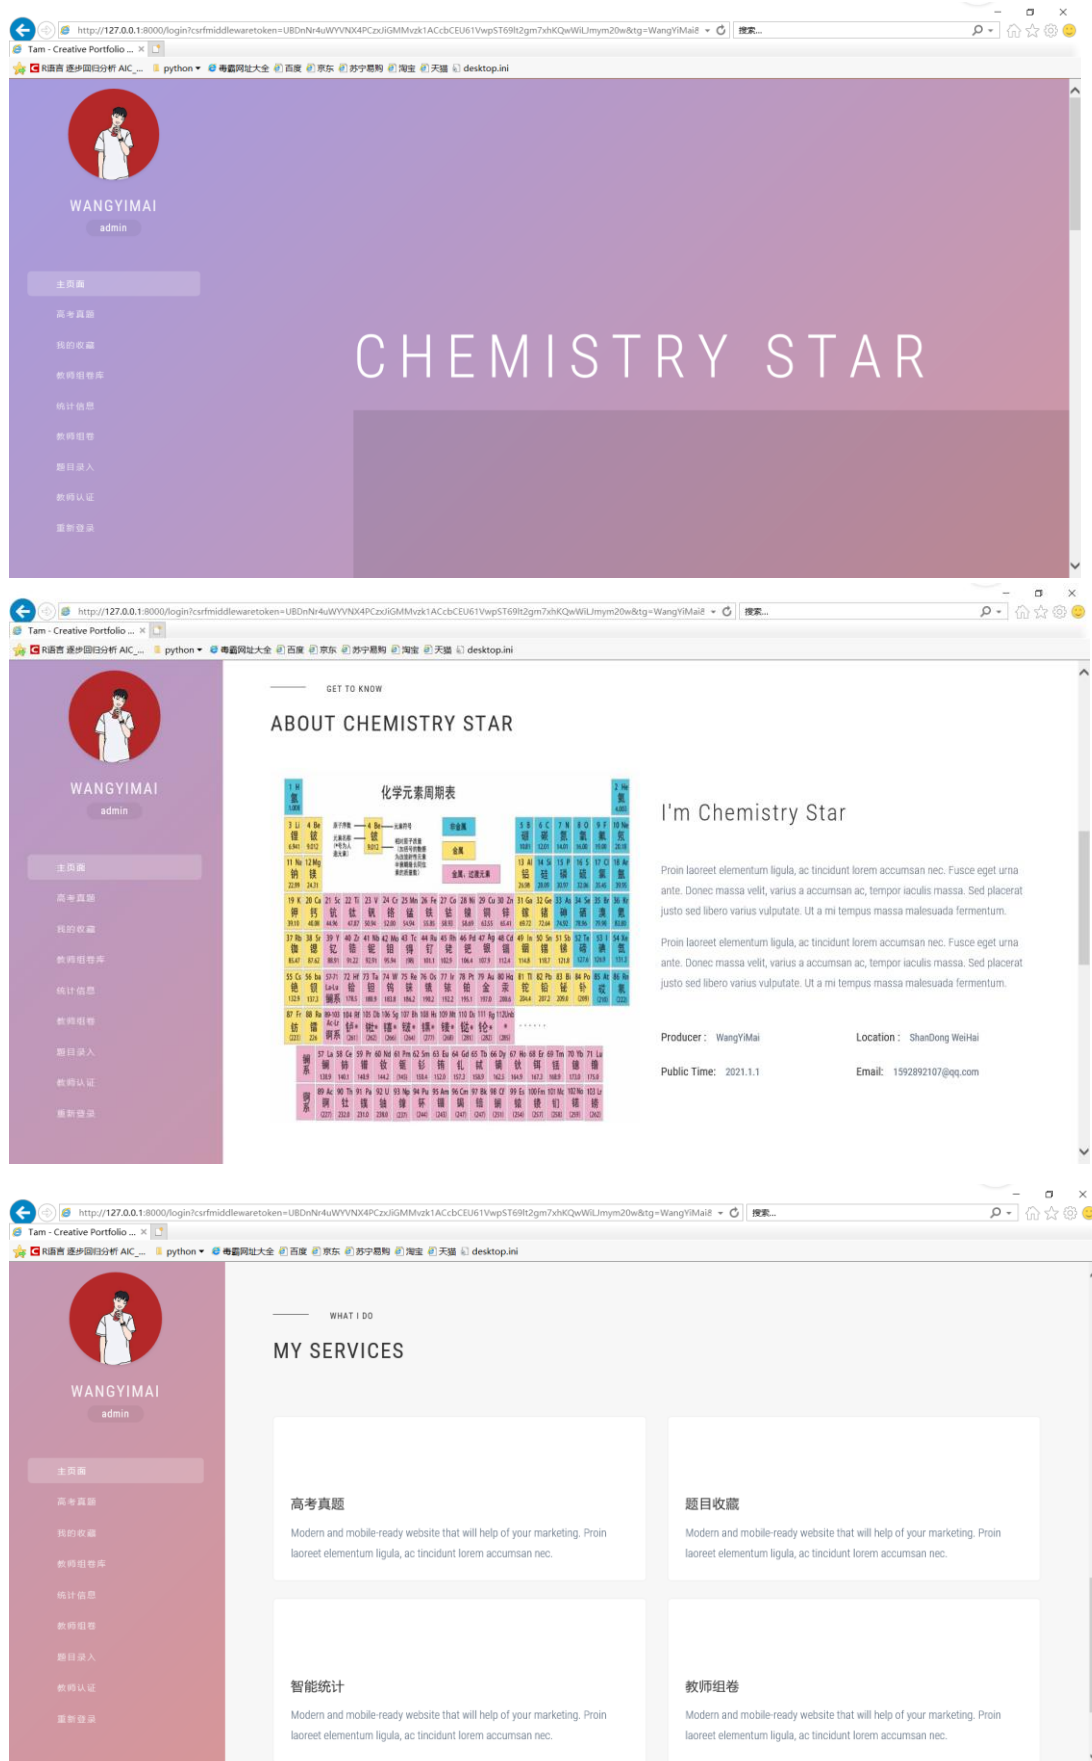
http://127.0.0.1:8000/login?csrfmiddlewaretoken=UBDnNr4uWYVNX4PCzxJiGMMvzk1ACcbCEU61VwpST69lt2gm7xhKQwWiLJmym20w&tg=WangYiMai

搜索...

Tam - Creative Portfolio ...

R语言 逐步回归分析 AIC_...　python　毒霸网址大全　百度　京东　苏宁易购　淘宝　天猫　desktop.ini

WANGYIMAI

admin

主页面

高考真题

我的收藏

教师组卷库

统计信息

教师组卷

题目录入

教师认证

重新登录

CHEMISTRY STAR

http://127.0.0.1:8000/login?csrfmiddlewaretoken=UBDnNr4uWYVNX4PCzxJiGMMvzk1ACcbCEU61VwpST69lt2gm7xhKQwWiLJmym20w&tg=WangYiMai

搜索...

Tam - Creative Portfolio ...

R语言 逐步回归分析 AIC_...　python　毒霸网址大全　百度　京东　苏宁易购　淘宝　天猫　desktop.ini

WANGYIMAI

admin

主页面

高考真题

我的收藏

教师组卷库

统计信息

教师组卷

题目录入

教师认证

重新登录

GET TO KNOW

ABOUT CHEMISTRY STAR

化学元素周期表

I'm Chemistry Star

Proin laoreet elementum ligula, ac tincidunt lorem accumsan nec. Fusce eget urna ante. Donec massa velit, varius a accumsan ac, tempor iaculis massa. Sed placerat justo sed libero varius vulputate. Ut a mi tempus massa malesuada fermentum.

Proin laoreet elementum ligula, ac tincidunt lorem accumsan nec. Fusce eget urna ante. Donec massa velit, varius a accumsan ac, tempor iaculis massa. Sed placerat justo sed libero varius vulputate. Ut a mi tempus massa malesuada fermentum.

Producer : WangYiMai

Location : ShanDong WeiHai

Public Time: 2021.1.1

Email: 1592892107@qq.com

http://127.0.0.1:8000/login?csrfmiddlewaretoken=UBDnNr4uWYVNX4PCzxJiGMMvzk1ACcbCEU61VwpST69lt2gm7xhKQwWiLJmym20w&tg=WangYiMai

搜索...

Tam - Creative Portfolio ...

R语言 逐步回归分析 AIC_...　python　毒霸网址大全　百度　京东　苏宁易购　淘宝　天猫　desktop.ini

WANGYIMAI

admin

主页面

高考真题

我的收藏

教师组卷库

统计信息

教师组卷

题目录入

教师认证

重新登录

WHAT I DO

MY SERVICES

高考真题

Modern and mobile-ready website that will help of your marketing. Proin laoreet elementum ligula, ac tincidunt lorem accumsan nec.

题目收藏

Modern and mobile-ready website that will help of your marketing. Proin laoreet elementum ligula, ac tincidunt lorem accumsan nec.

智能统计

Modern and mobile-ready website that will help of your marketing. Proin laoreet elementum ligula, ac tincidunt lorem accumsan nec.

教师组卷

Modern and mobile-ready website that will help of your marketing. Proin laoreet elementum ligula, ac tincidunt lorem accumsan nec.